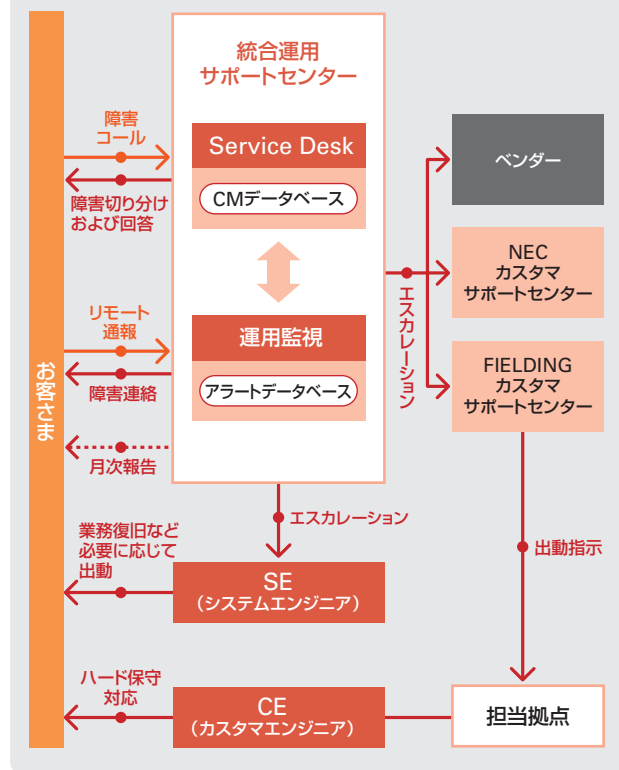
お客さま

統合運用
サポートセンター

Service Desk
CMデータベース

運用監視
アラートデータベース

障害
コール

障害切り分け
および回答

リモート
通報

障害連絡

月次報告

エスカレーション

ベンダー

NEC
カスタマ
サポートセンター

FIELDING
カスタマ
サポートセンター

エスカレーション

業務復旧など
必要に応じて
出動

SE
(システムエンジニア)

出動指示

ハード保守
対応

CE
(カスタマエンジニア)

担当拠点